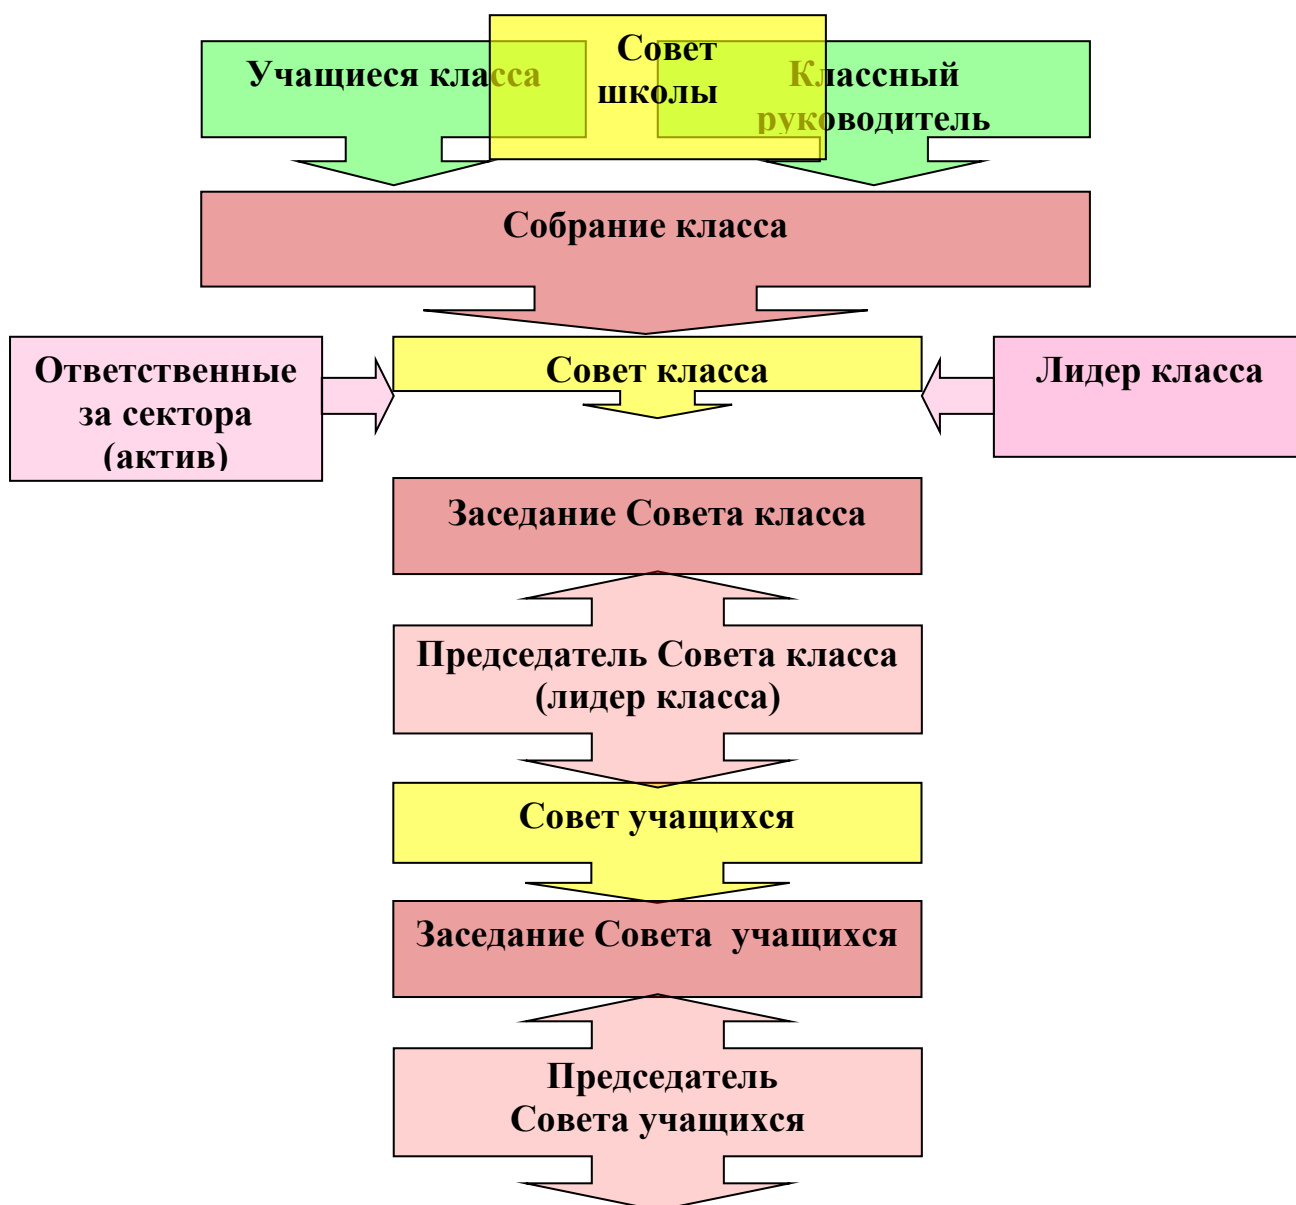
Учащиеся класса

Совет школы

Классный руководитель

Собрание класса

Ответственные за сектора (актив)

Совет класса

Лидер класса

Заседание Совета класса

Председатель Совета класса (лидер класса)

Совет учащихся

Заседание Совета учащихся

Председатель Совета учащихся